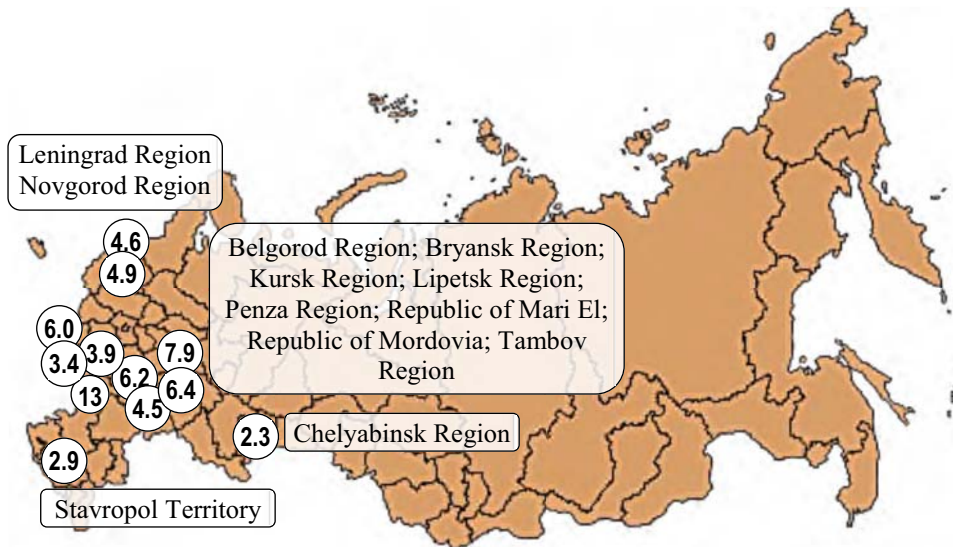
Leningrad Region
Novgorod Region

4.6
4.9

Belgorod Region; Bryansk Region; Kursk Region; Lipetsk Region; Penza Region; Republic of Mari El; Republic of Mordovia; Tambov Region

6.0
3.4
3.9
7.9
6.2
6.4
13
4.5

2.3 Chelyabinsk Region

2.9

Stavropol Territory